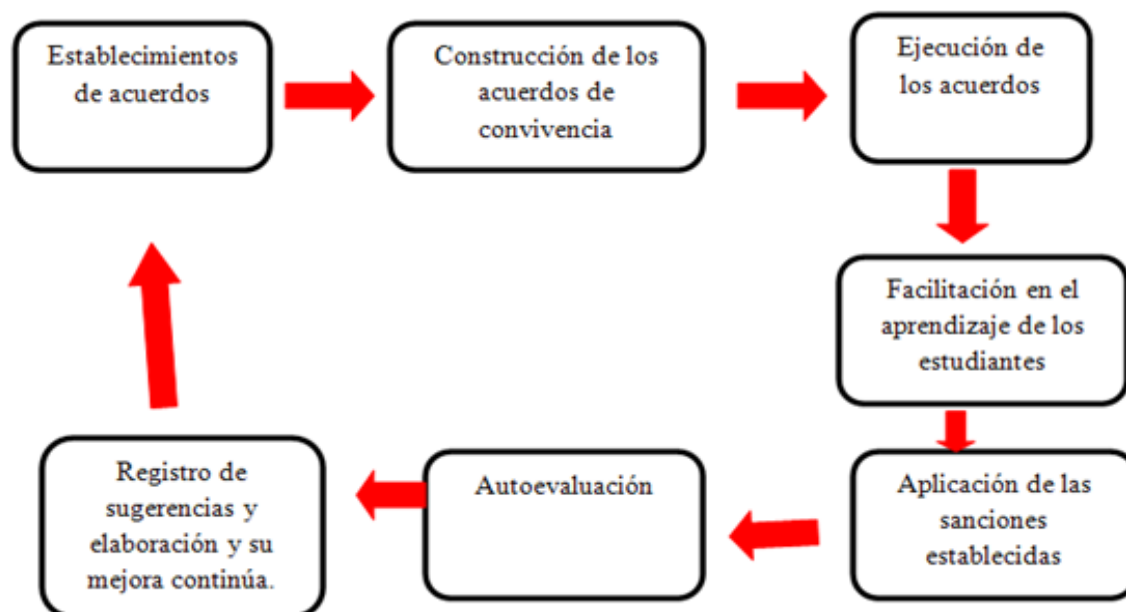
Establecimientos de acuerdos

Construcción de los acuerdos de convivencia

Ejecución de los acuerdos

Facilitación en el aprendizaje de los estudiantes

Aplicación de las sanciones establecidas

Autoevaluación

Registro de sugerencias y elaboración y su mejora continúa.